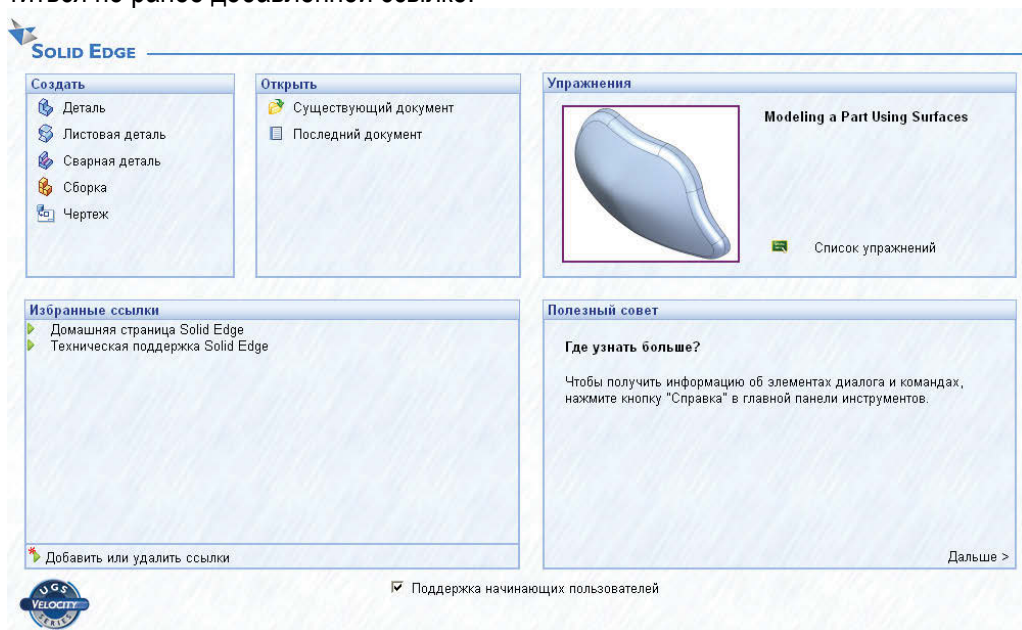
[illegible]

SOLID EDGE

Создать
Деталь
Листовая деталь
Сварная деталь
Сборка
Чертеж

Открыть
Существующий документ
Последний документ

Упражнения
Modeling a Part Using Surfaces
Список упражнений

Избранные ссылки
Домашняя страница Solid Edge
Техническая поддержка Solid Edge

Добавить или удалить ссылки

Полезный совет
Где узнать больше?

Чтобы получить информацию об элементах диалога и командах, нажмите кнопку "Справка" в главной панели инструментов.

Дальше >

UGS VELOCITY SERIES

☑ Поддержка начинающих пользователей